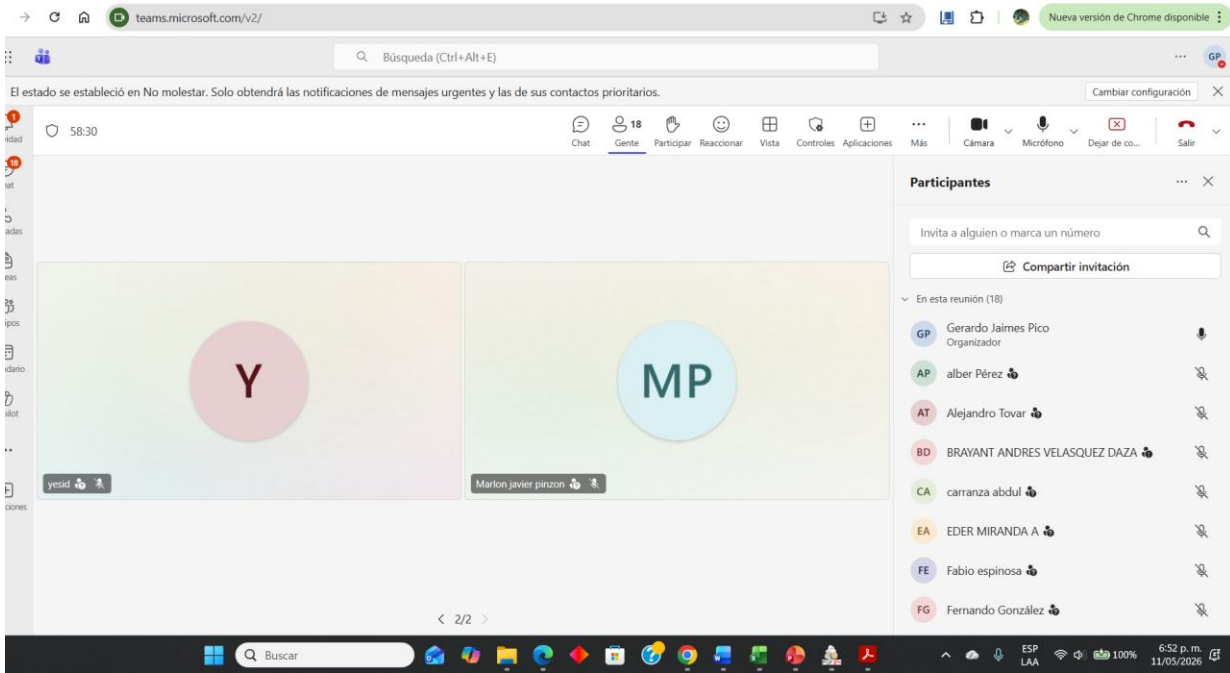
teams.microsoft.com/v2/

Nueva versión de Chrome disponible

Búsqueda (Ctrl+Alt+E)

GP

El estado se estableció en No molestar. Solo obtendrá las notificaciones de mensajes urgentes y las de sus contactos prioritarios.

Cambiar configuración

1
vidad
18
hat
adas
eas
ipos
dario
pilot
...
ciones

58:30

Chat
18
Gente
Participar
Reaccionar
Vista
Controles
Aplicaciones
...
Más
Cámara
Micrófono
Dejar de co...
Salir

Participantes

Invita a alguien o marca un número

Compartir invitación

En esta reunión (18)

GP Gerardo Jaimes Pico
Organizador

AP alber Pérez

AT Alejandro Tovar

BD BRAYANT ANDRES VELASQUEZ DAZA

CA carranza abdul

EA EDER MIRANDA A

FE Fabio espinosa

FG Fernando González

Y

yesid

MP

Marlon javier pinzon

< 2/2 >

Buscar

ESP
LAA

100%

6:52 p. m.
11/05/2026